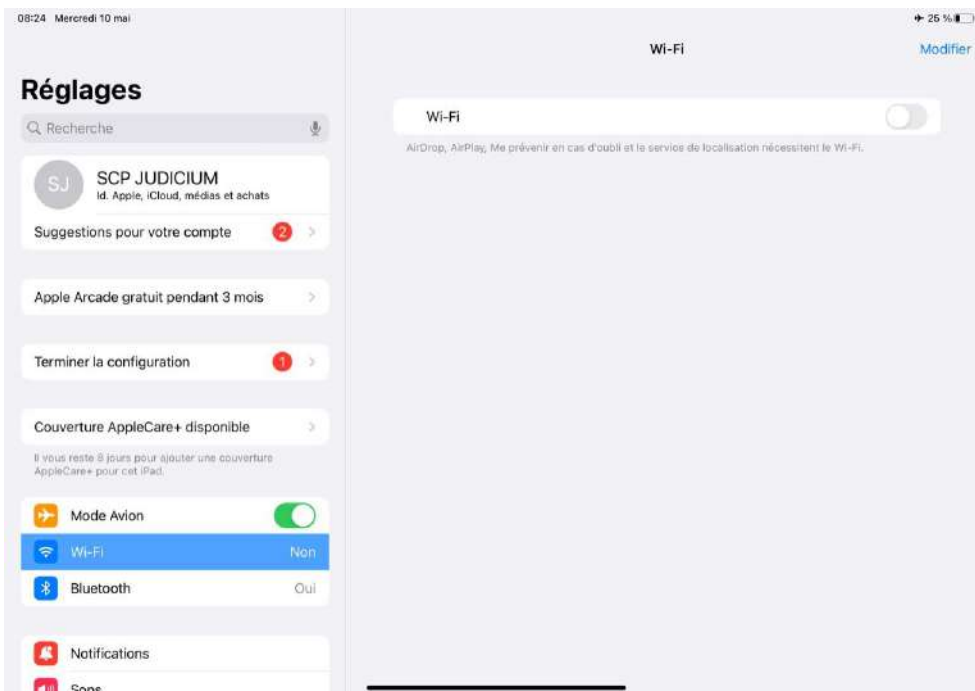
08:24 Mercredi 10 mai

25 %

Réglages

Recherche

SJ

SCP JUDICIUM

Id. Apple, iCloud, médias et achats

Suggestions pour votre compte 2

Apple Arcade gratuit pendant 3 mois

Terminer la configuration 1

Couverture AppleCare+ disponible

Il vous reste 8 jours pour ajouter une couverture AppleCare+ pour cet iPad.

Mode Avion

Wi-Fi Non

Bluetooth Oui

Notifications

Sons

Wi-Fi

Modifier

Wi-Fi

AirDrop, AirPlay, Me prévenir en cas d'oubli et le service de localisation nécessitent le Wi-Fi.